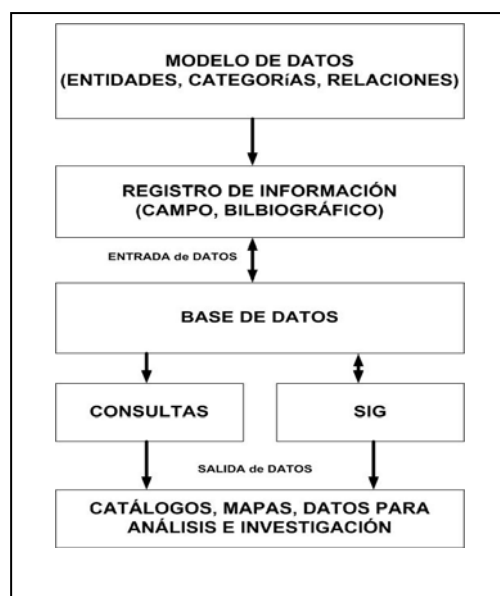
MODELO DE DATOS
(ENTIDADES, CATEGORíAS, RELACIONES)

REGISTRO DE INFORMACIÓN
(CAMPO, BILBIOGRÁFICO)

ENTRADA de DATOS

BASE DE DATOS

CONSULTAS

SIG

SALIDA de DATOS

CATÁLOGOS, MAPAS, DATOS PARA
ANÁLISIS E INVESTIGACIÓN